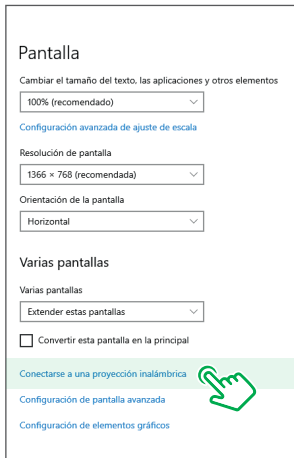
Pantalla

Cambiar el tamaño del texto, las aplicaciones y otros elementos

100% (recomendado)

Configuración avanzada de ajuste de escala

Resolución de pantalla

1366 × 768 (recomendada)

Orientación de la pantalla

Horizontal

Varias pantallas

Varias pantallas

Extender estas pantallas

Convertir esta pantalla en la principal

Conectarse a una proyección inalámbrica

Configuración de pantalla avanzada

Configuración de elementos gráficos